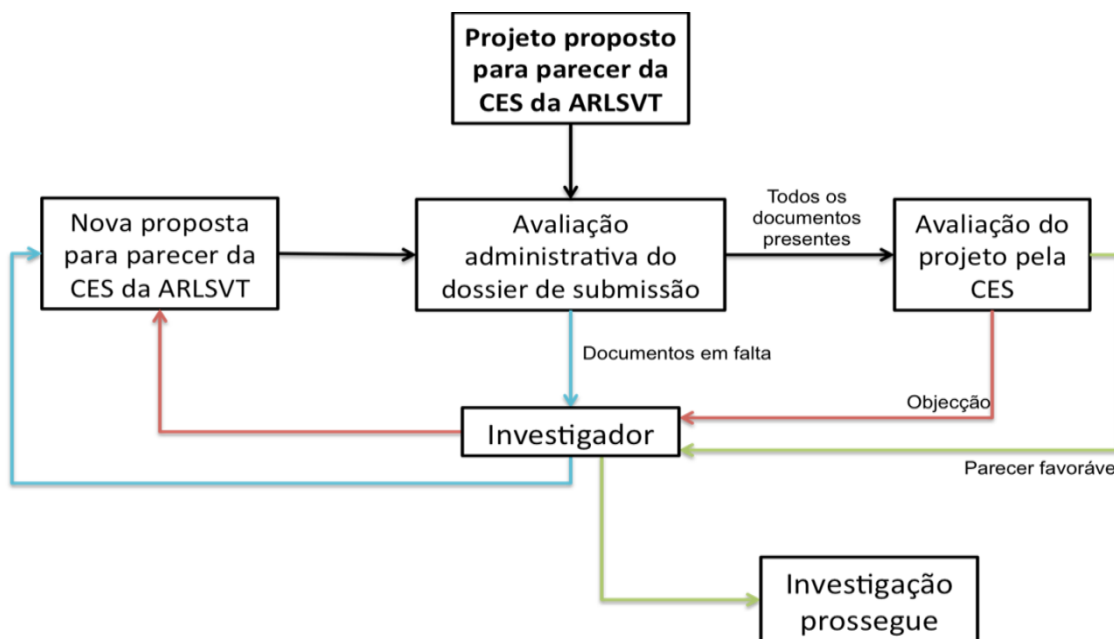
Projeto proposto para parecer da CES da ARLSVT

Nova proposta para parecer da CES da ARLSVT

Avaliação administrativa do dossier de submissão

Todos os documentos presentes

Avaliação do projeto pela CES

Documentos em falta

Objecção

Investigador

Parecer favoráve

Investigação prossegue